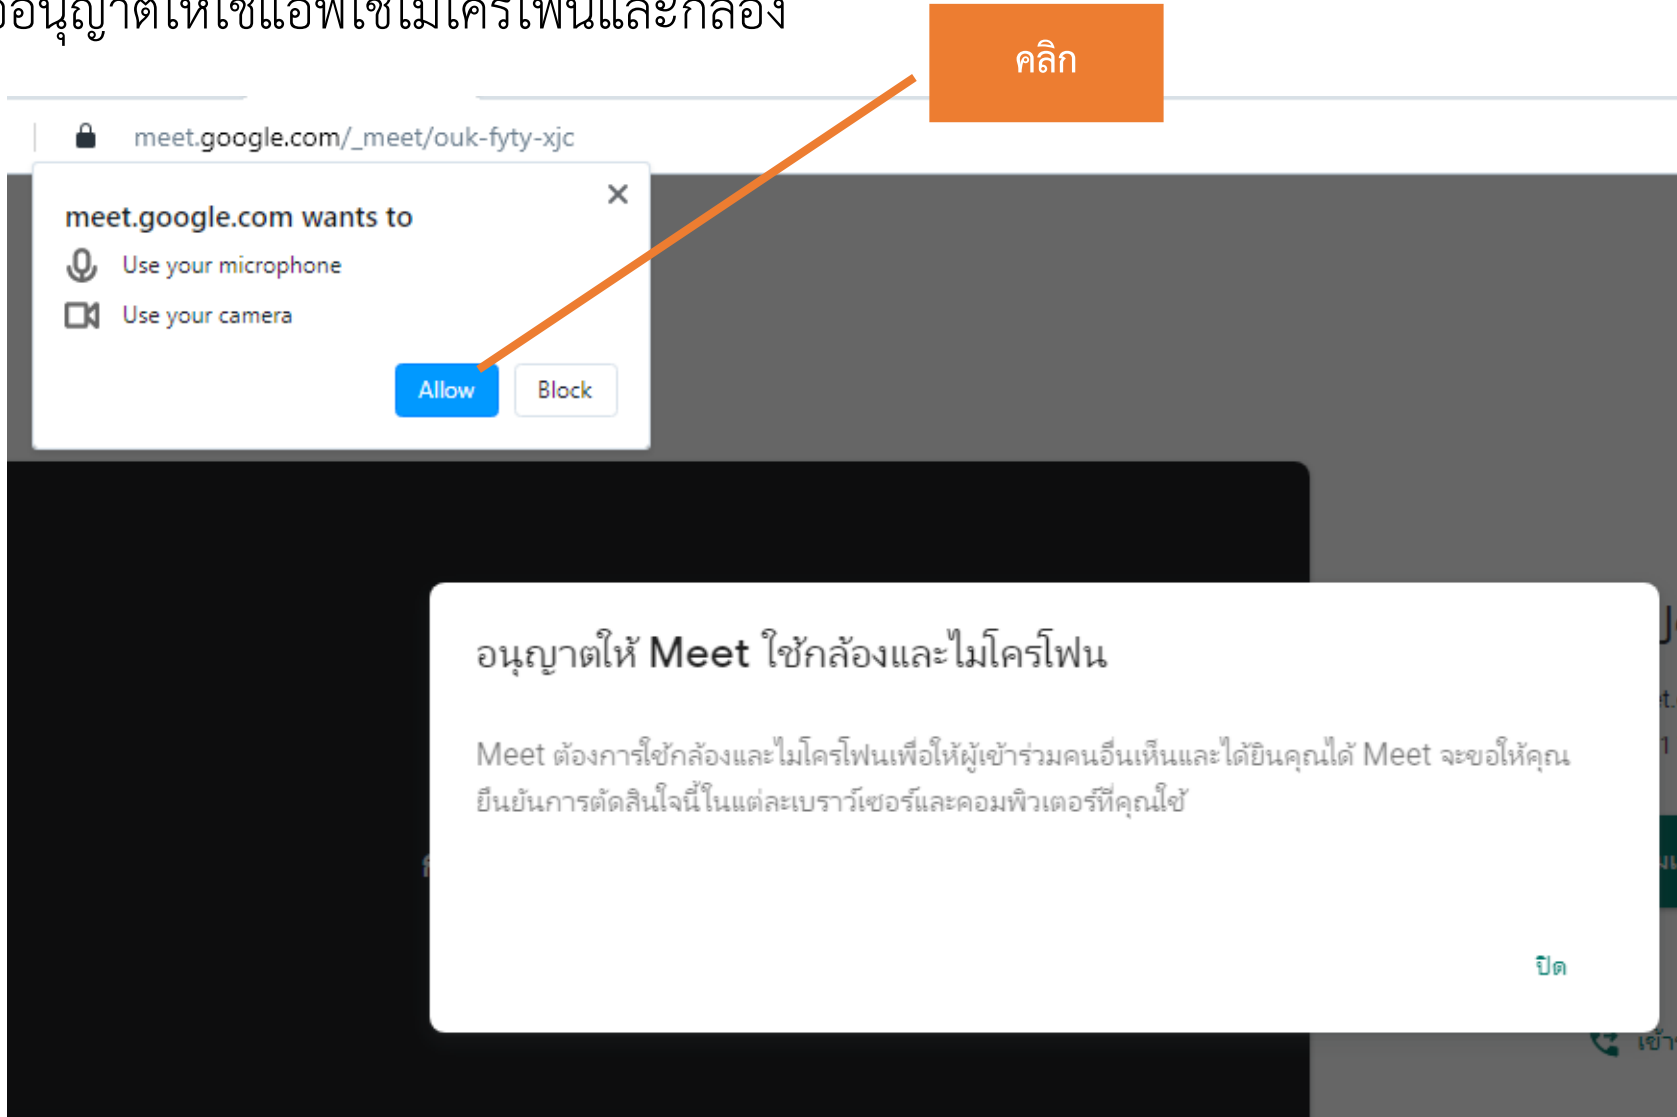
อนุญาตให้ใช้แอพใช้ไมโครโฟนและกล้อง

คลิก

meet.google.com/_meet/ouk-fyty-xjc

meet.google.com wants to

Use your microphone

Use your camera

Allow

Block

อนุญาตให้ Meet ใช้กล้องและไมโครโฟน

Meet ต้องการใช้กล้องและไมโครโฟนเพื่อให้ผู้เข้าร่วมคนอื่นเห็นและได้ยินคุณได้ Meet จะขอให้คุณยืนยันการตัดสินใจนี้ในแต่ละเบราว์เซอร์และคอมพิวเตอร์ที่คุณใช้

ปิด